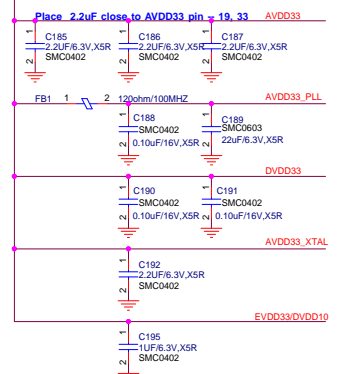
Place 2.2uF close to AVDD33 pin = 19, 33

AVDD33

1
C185
2.2UF/6.3V,X5R
2
SMC0402

1
C186
2.2UF/6.3V,X5R
2
SMC0402

1
C187
2.2UF/6.3V,X5R
2
SMC0402

FB1 1 2 120ohm/100MHZ

AVDD33_PLL

1
C188
SMC0402
2
0.10uF/16V,X5R

1
C189
SMC0603
2
22uF/6.3V,X5R

DVDD33

1
C190
SMC0402
2
0.10uF/16V,X5R

1
C191
SMC0402
2
0.10uF/16V,X5R

AVDD33_XTAL

1
C192
2.2UF/6.3V,X5R
2
SMC0402

EVDD33/DVDD10

1
C195
1UF/6.3V,X5R
2
SMC0402